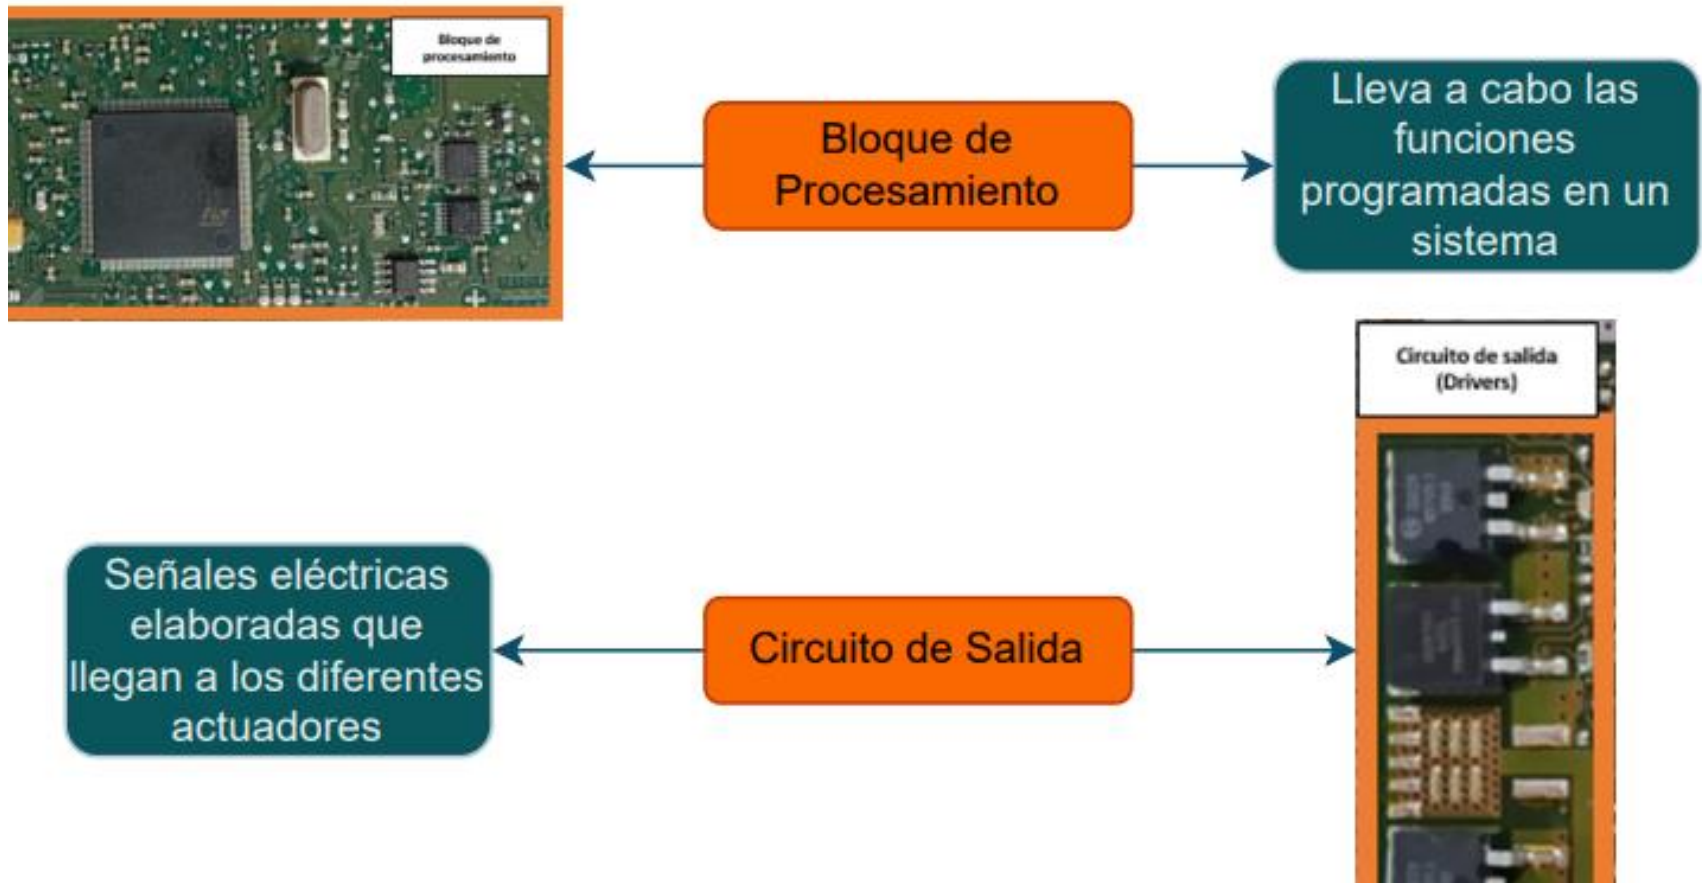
Bloque de procesamiento

Bloque de Procesamiento

Lleva a cabo las funciones programadas en un sistema

Circuito de salida (Drivers)

Señales eléctricas elaboradas que llegan a los diferentes actuadores

Circuito de Salida